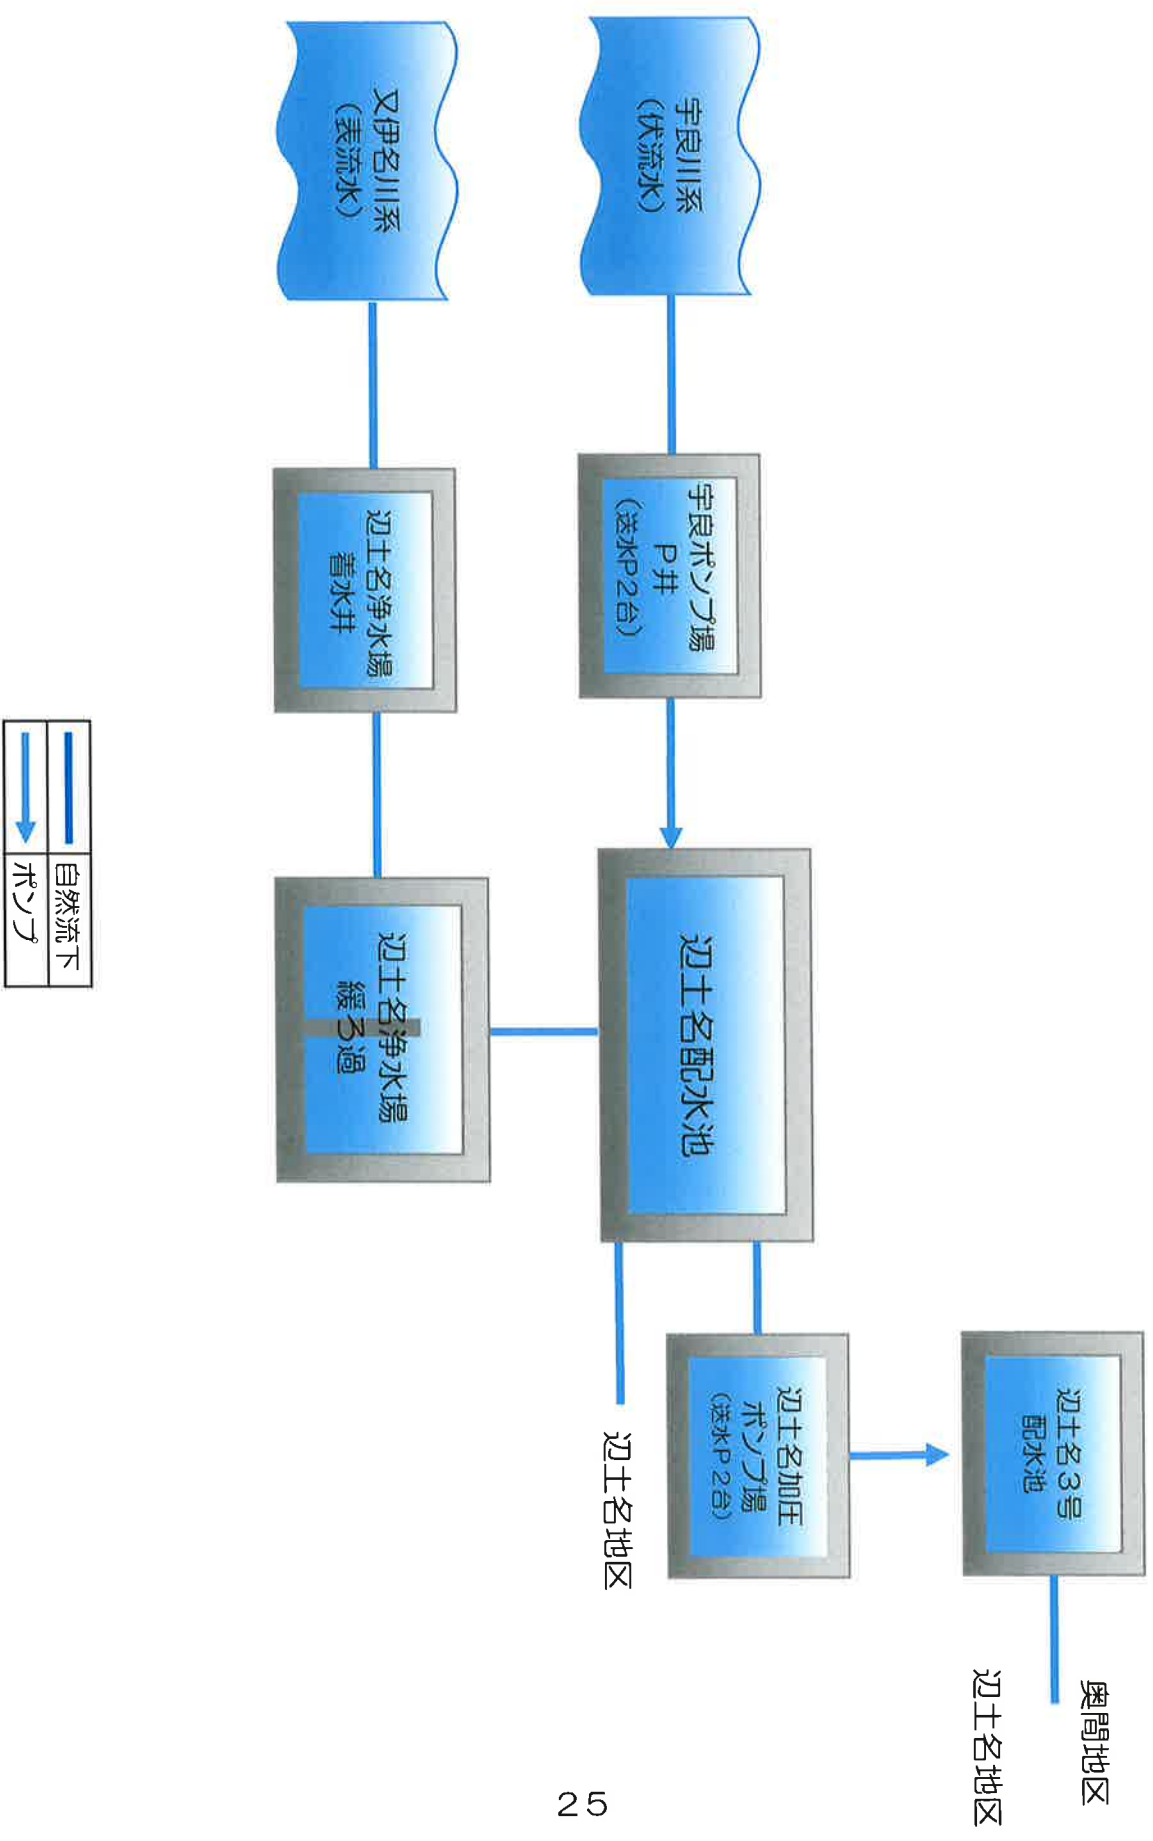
宇良川系
（伏流水）

又伊名川系
（表流水）

宇良ポンプ場
P井
（送水P２台）

辺土名浄水場
着水井

辺土名配水池

辺土名浄水場
緩ろ過

辺土名加圧
ポンプ場
（送水P２台）

辺土名地区

辺土名３号
配水池

奥間地区
辺土名地区

自然流下
ポンプ

２５